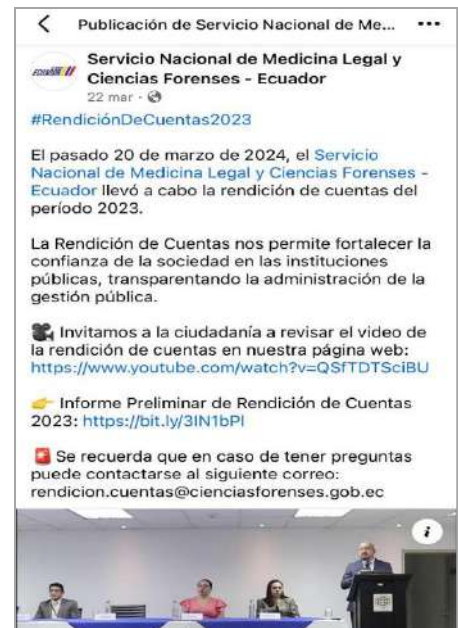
Publicación de Servicio Nacional de Me...

Servicio Nacional de Medicina Legal y Ciencias Forenses - Ecuador
22 mar ·

#RendiciónDeCuentas2023

El pasado 20 de marzo de 2024, el Servicio Nacional de Medicina Legal y Ciencias Forenses - Ecuador llevó a cabo la rendición de cuentas del período 2023.

La Rendición de Cuentas nos permite fortalecer la confianza de la sociedad en las instituciones públicas, transparentando la administración de la gestión pública.

Invitamos a la ciudadanía a revisar el video de la rendición de cuentas en nuestra página web: https://www.youtube.com/watch?v=QSfTDTSciBU

Informe Preliminar de Rendición de Cuentas 2023: https://bit.ly/3IN1bPI

Se recuerda que en caso de tener preguntas puede contactarse al siguiente correo: rendicion.cuentas@cienciasforenses.gob.ec

i